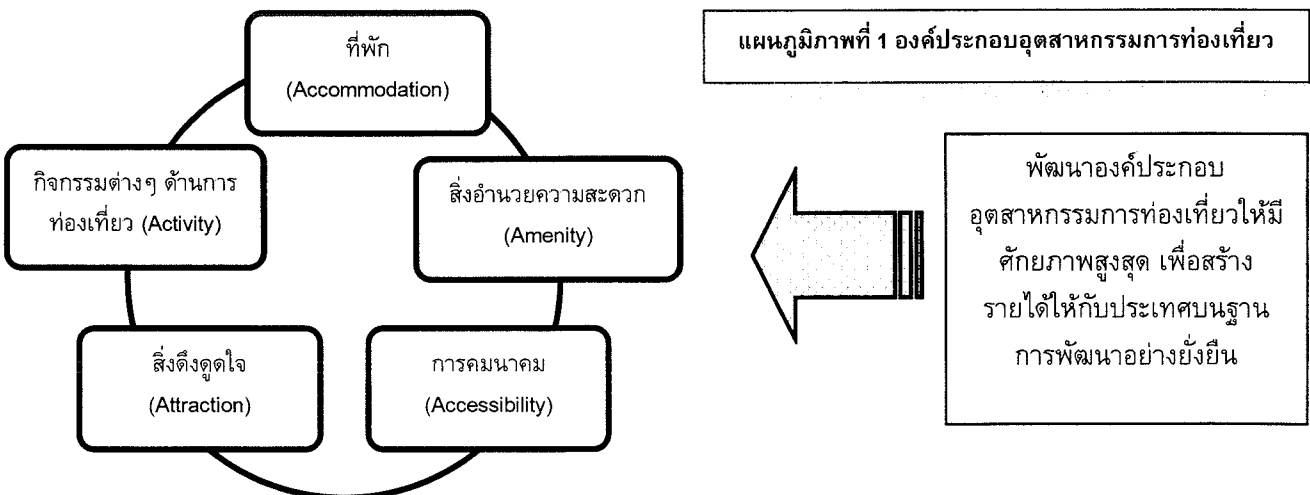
แผนภูมิภาพที่ 1 องค์ประกอบอุตสาหกรรมการท่องเที่ยว

ที่พัก
(Accommodation)

กิจกรรมต่างๆ ด้านการท่องเที่ยว (Activity)

สิ่งอำนวยความสะดวก
(Amenity)

สิ่งดึงดูดใจ
(Attraction)

การคมนาคม
(Accessibility)

พัฒนาองค์ประกอบอุตสาหกรรมการท่องเที่ยวให้มีศักยภาพสูงสุด เพื่อสร้างรายได้ให้กับประเทศบนฐานการพัฒนาอย่างยั่งยืน